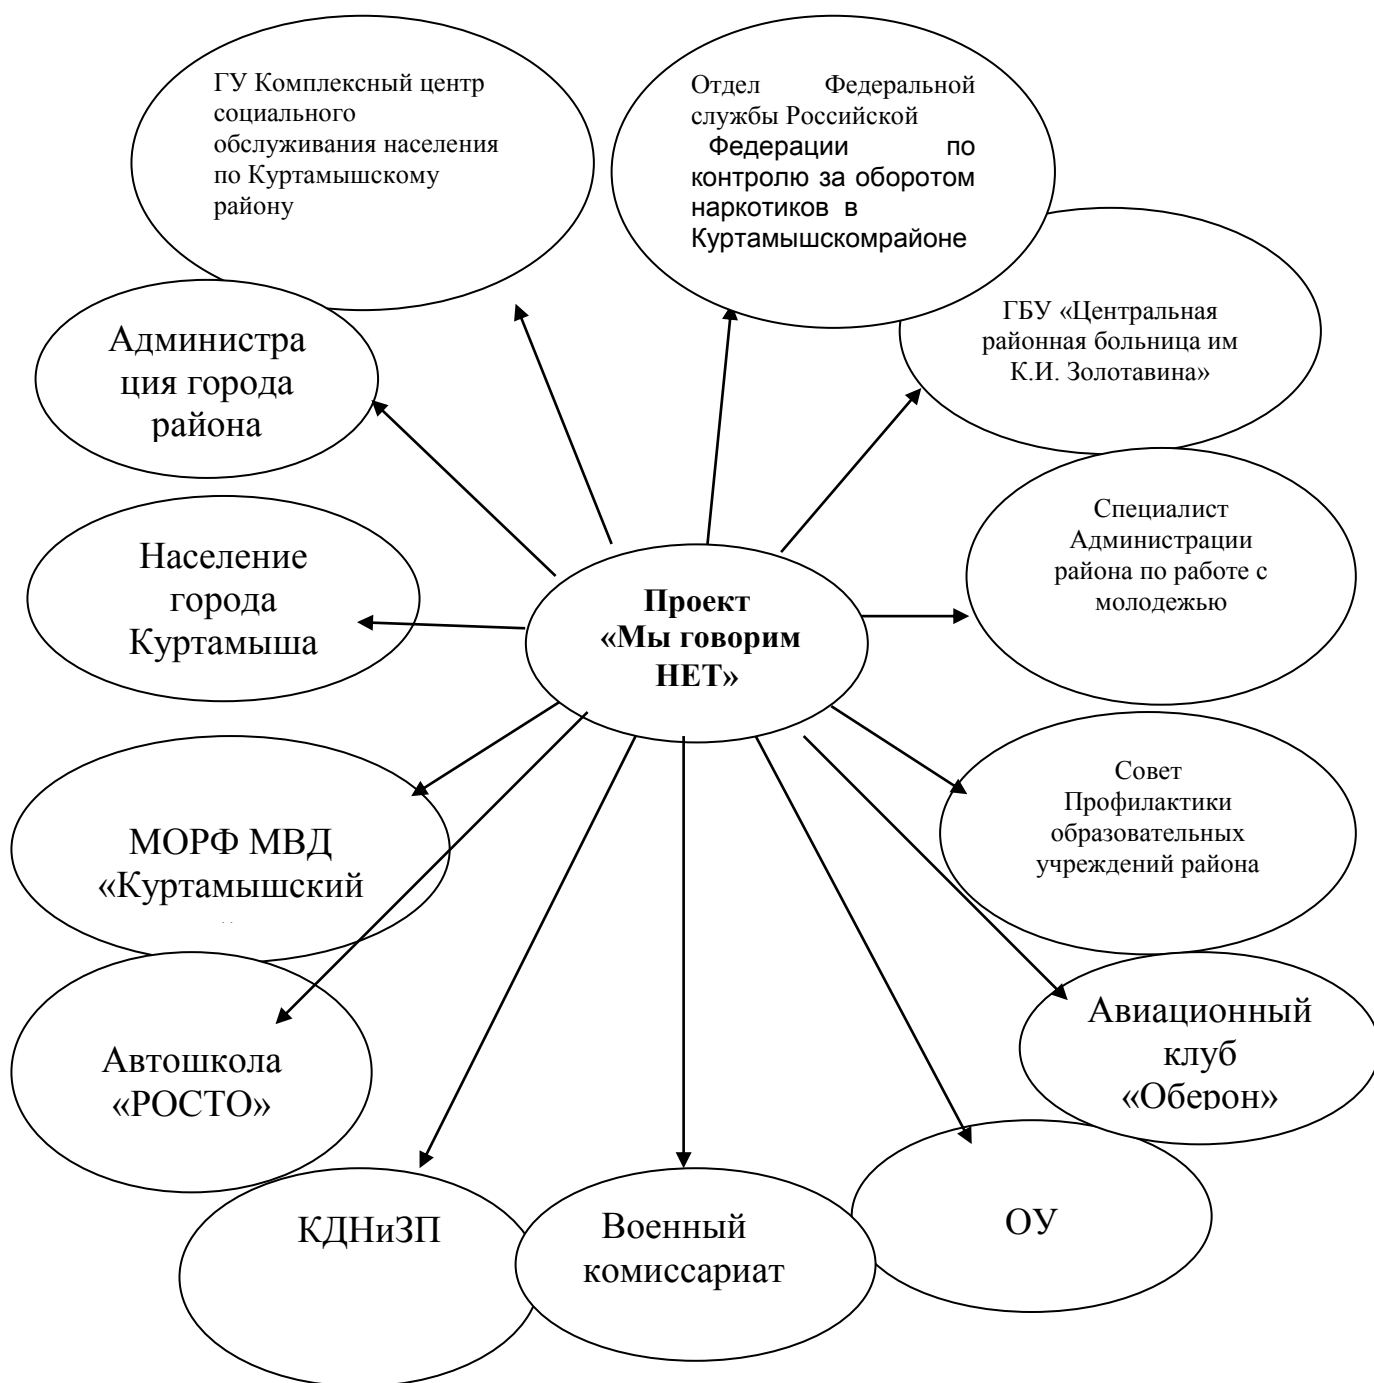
ГУ Комплексный центр социального обслуживания населения по Куртамышскому району

Отдел Федеральной службы Российской Федерации по контролю за оборотом наркотиков в Куртамышскомрайоне

Администра ция города района

ГБУ «Центральная районная больница им К.И. Золотавина»

Население города Куртамыша

Проект «Мы говорим НЕТ»

Специалист Администрации района по работе с молодежью

МОРФ МВД «Куртамышский

Совет Профилактики образовательных учреждений района

Автошкола «РОСТО»

Авиационный клуб «Оберон»

КДНиЗП

Военный комиссариат

ОУ